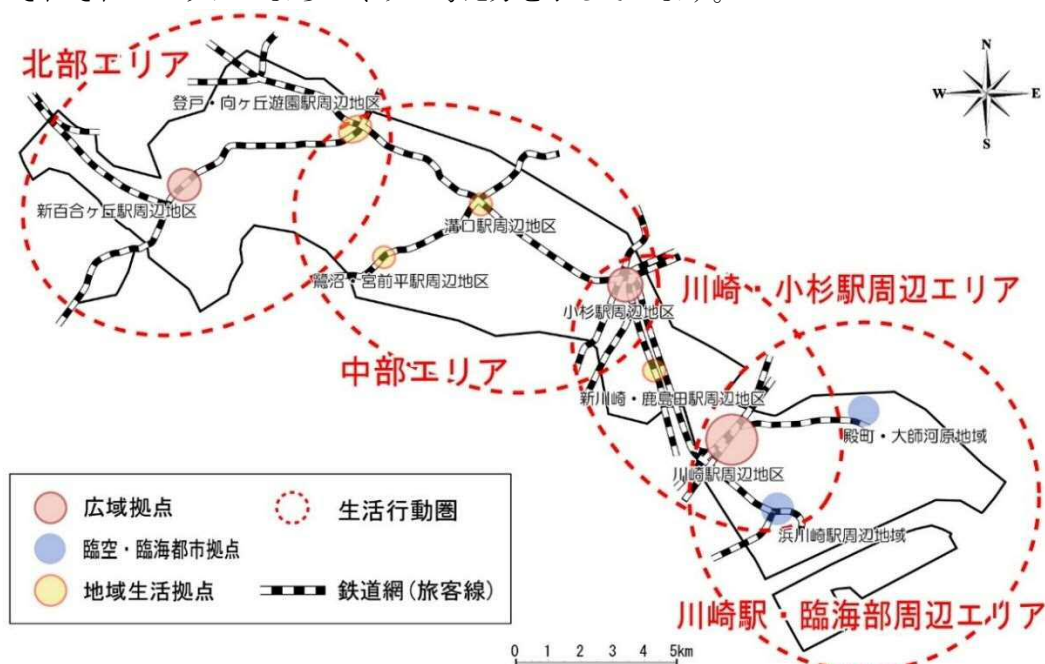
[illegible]

北部エリア

N
W
E
S

登戸・向ヶ丘遊園駅周辺地区

新百合ヶ丘駅周辺地区

溝口駅周辺地区

鷺沼・宮前平駅周辺地区

小杉駅周辺地区

川崎・小杉駅周辺エリア

中部エリア

新川崎・鹿島田駅周辺地区

殿町・大師河原地域

川崎駅周辺地区

浜川崎駅周辺地域

広域拠点
臨空・臨海都市拠点
地域生活拠点
生活行動圏
鉄道網(旅客線)

川崎駅・臨海部周辺エリア

0 1 2 3 4 5km